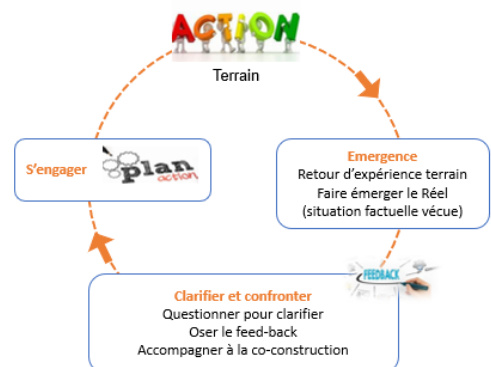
ACTION
Terrain

Emergence
Retour d'expérience terrain
Faire émerger le Réel
(situation factuelle vécue)

FEEDBACK

Clarifier et confronter
Questionner pour clarifier
Oser le feed-back
Accompagner à la co-construction

S'engager

plan action